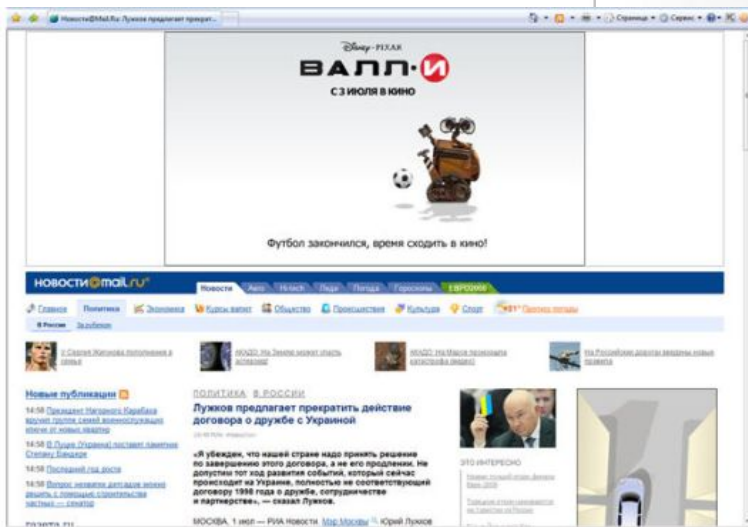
Новости@Mail.Ru: Лужков предлагает прекрат...

Страница • Сервис •

DISNEY · PIXAR

ВАЛЛ·И

С 3 ИЮЛЯ В КИНО

Футбол закончился, время сходить в кино!

НОВОСТИ@mail.ru

Новости Авто Hi-tech Леди Погода Гороскопы ЕВРО2008

Главное Политика Экономика Курсы валют Общество Происшествия Культура Спорт +21° Прогноз погоды

В России За рубежом

У Сергея Жиганова пополнение в семье

НЛО: На Земле может упасть астероид

НЛО: На Марсе произошла катастрофа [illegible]

На Российских дорогах введены новые правила

Новые публикации

14:58 Президент Нагорного Карабаха вручил группе семей военнослужащих ключи от новых квартир

14:58 В Луцке (Украина) поставят памятник Степану Бандере

14:58 Последний год поста

14:58 Вопрос нехватки детсадов можно решить с помощью строительства частных — сенатор

ПОЛИТИКА В РОССИИ

Лужков предлагает прекратить действие договора о дружбе с Украиной

«Я убежден, что нашей стране надо принять решение по завершению этого договора, а не его продлении. Не допустим тот ход развития событий, который сейчас происходит на Украине, полностью не соответствующий договору 1998 года о дружбе, сотрудничестве и партнерстве», — сказал Лужков.

МОСКВА, 1 июл — РИА Новости. Мэр Москвы Юрий Лужков

ЭТО ИНТЕРЕСНО